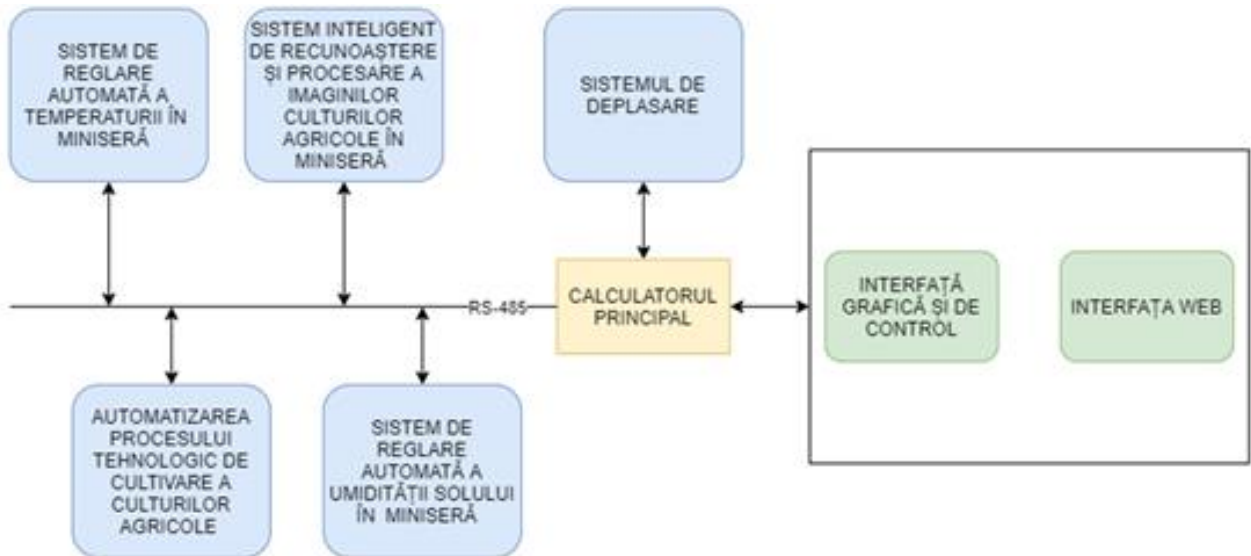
SISTEM DE REGLARE AUTOMATĂ A TEMPERATURII ÎN MINISERĂ

SISTEM INTELIGENT DE RECUNOAȘTERE ȘI PROCESARE A IMAGINILOR CULTURILOR AGRICOLE ÎN MINISERĂ

SISTEMUL DE DEPLASARE

RS-485

CALCULATORUL PRINCIPAL

INTERFAȚĂ GRAFICĂ ȘI DE CONTROL

INTERFAȚA WEB

AUTOMATIZAREA PROCESULUI TEHNOLOGIC DE CULTIVARE A CULTURILOR AGRICOLE

SISTEM DE REGLARE AUTOMATĂ A UMIDITĂȚII SOLULUI ÎN MINISERĂ